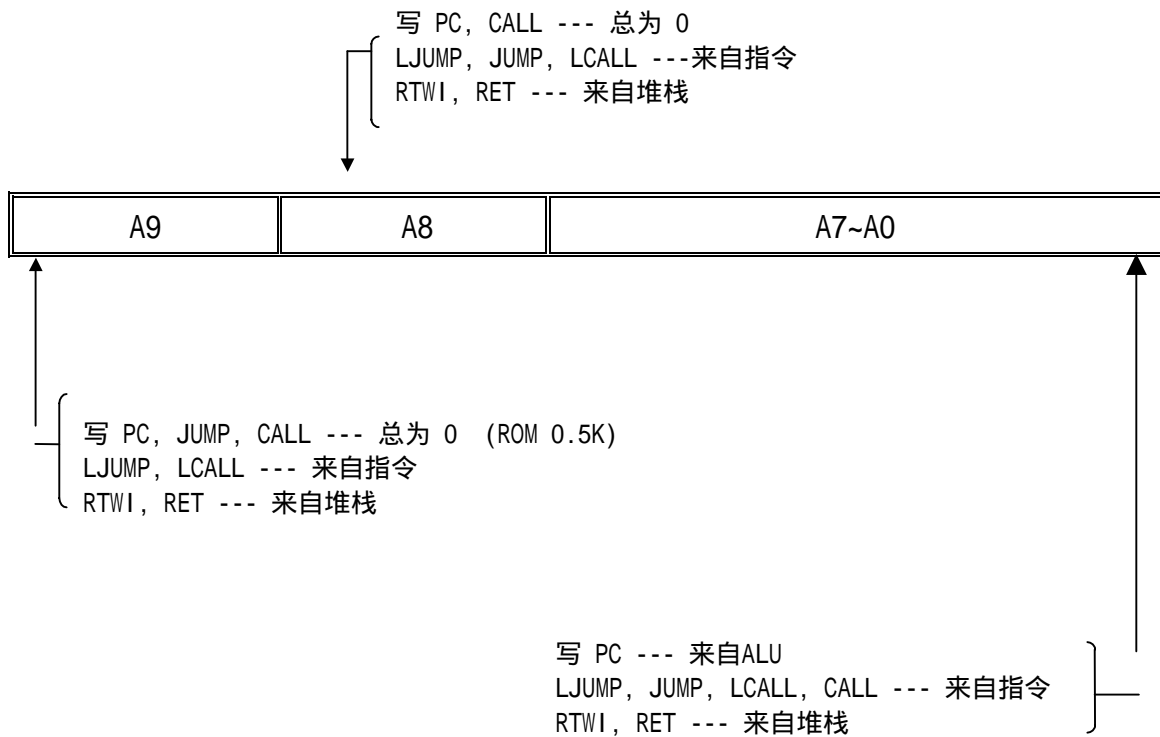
写 PC，CALL --- 总为 0
LJUMP，JUMP，LCALL ---来自指令
RTWI，RET --- 来自堆栈

| A9 | A8 | A7~A0 |
|---|---|---|

写 PC，JUMP，CALL --- 总为 0 (ROM 0.5K)
LJUMP，LCALL --- 来自指令
RTWI，RET --- 来自堆栈

写 PC --- 来自ALU
LJUMP，JUMP，LCALL，CALL --- 来自指令
RTWI，RET --- 来自堆栈